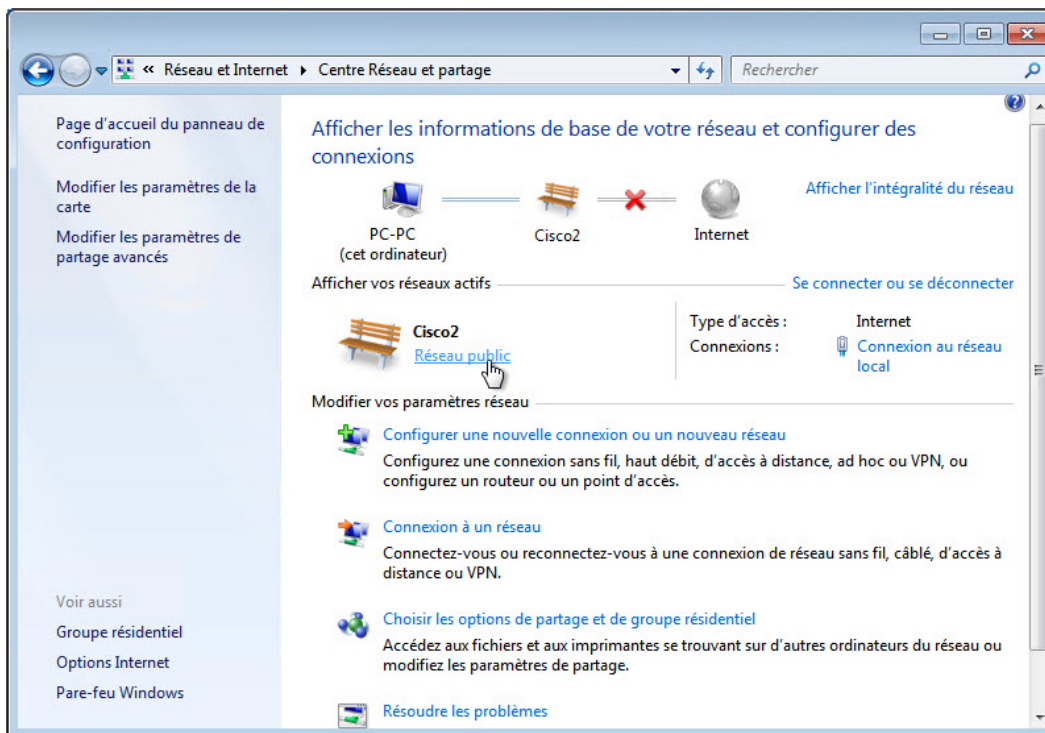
« Réseau et Internet ▸ Centre Réseau et partage

Rechercher

Page d'accueil du panneau de configuration

Modifier les paramètres de la carte

Modifier les paramètres de partage avancés

Voir aussi

Groupe résidentiel

Options Internet

Pare-feu Windows

Afficher les informations de base de votre réseau et configurer des connexions

Afficher l'intégralité du réseau

PC-PC
(cet ordinateur)

Cisco2

Internet

Afficher vos réseaux actifs

Se connecter ou se déconnecter

Cisco2
Réseau public

Type d'accès : Internet
Connexions : Connexion au réseau local

Modifier vos paramètres réseau

Configurer une nouvelle connexion ou un nouveau réseau
Configurez une connexion sans fil, haut débit, d'accès à distance, ad hoc ou VPN, ou configurez un routeur ou un point d'accès.

Connexion à un réseau
Connectez-vous ou reconnectez-vous à une connexion de réseau sans fil, câblé, d'accès à distance ou VPN.

Choisir les options de partage et de groupe résidentiel
Accédez aux fichiers et aux imprimantes se trouvant sur d'autres ordinateurs du réseau ou modifiez les paramètres de partage.

Résoudre les problèmes